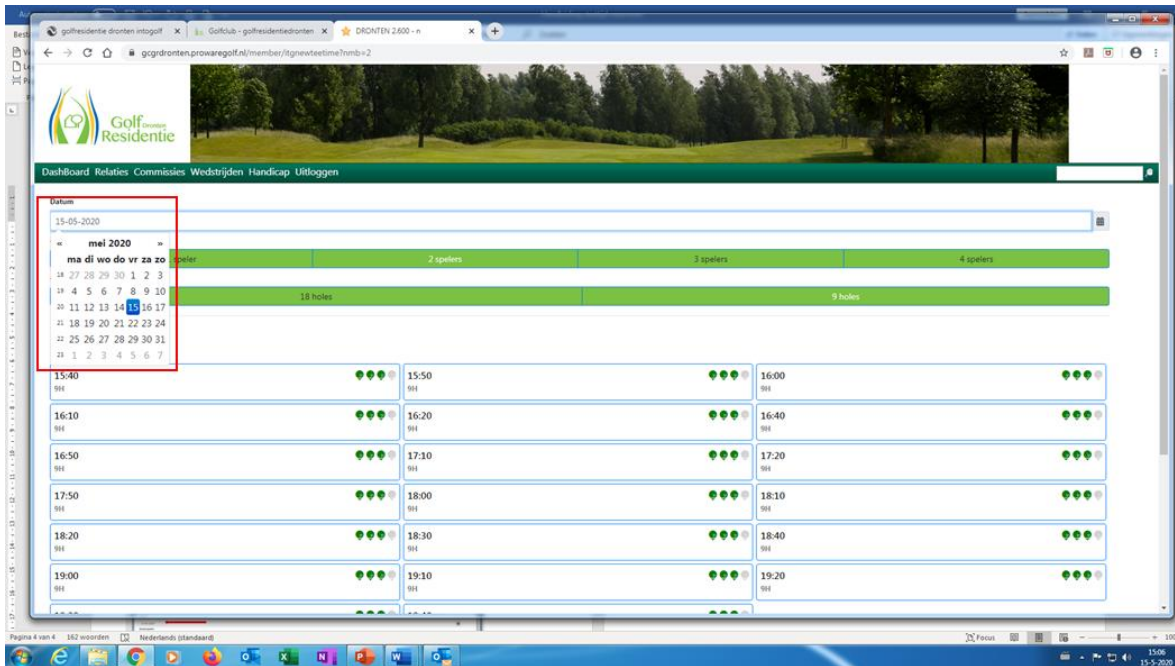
golfresidentie dronten intogolf ×
Golfclub - golfresidentiedronten ×
DRONTEN 2,600 - n ×

gcgrdronten.prowaregolf.nl/member/itgnewteetime?nmb=2

Golf Dronten Residentie

DashBoard Relaties Commissies Wedstrijden Handicap Uitloggen

Datum
15-05-2020

| « | mei 2020 | » |
|---|---|---|

| | ma | di | wo | do | vr | za | zo |
|---|---|---|---|---|---|---|---|
| 18 | 27 | 28 | 29 | 30 | 1 | 2 | 3 |
| 19 | 4 | 5 | 6 | 7 | 8 | 9 | 10 |
| 20 | 11 | 12 | 13 | 14 | 15 | 16 | 17 |
| 21 | 18 | 19 | 20 | 21 | 22 | 23 | 24 |
| 22 | 25 | 26 | 27 | 28 | 29 | 30 | 31 |
| 23 | 1 | 2 | 3 | 4 | 5 | 6 | 7 |

speler | 2 spelers | 3 spelers | 4 spelers

18 holes | 9 holes

15:40 9H
15:50 9H
16:00 9H
16:10 9H
16:20 9H
16:40 9H
16:50 9H
17:10 9H
17:20 9H
17:50 9H
18:00 9H
18:10 9H
18:20 9H
18:30 9H
18:40 9H
19:00 9H
19:10 9H
19:20 9H

Pagina 4 van 4 162 woorden Nederlands (standaard)
Focus
15:06
15-5-2020